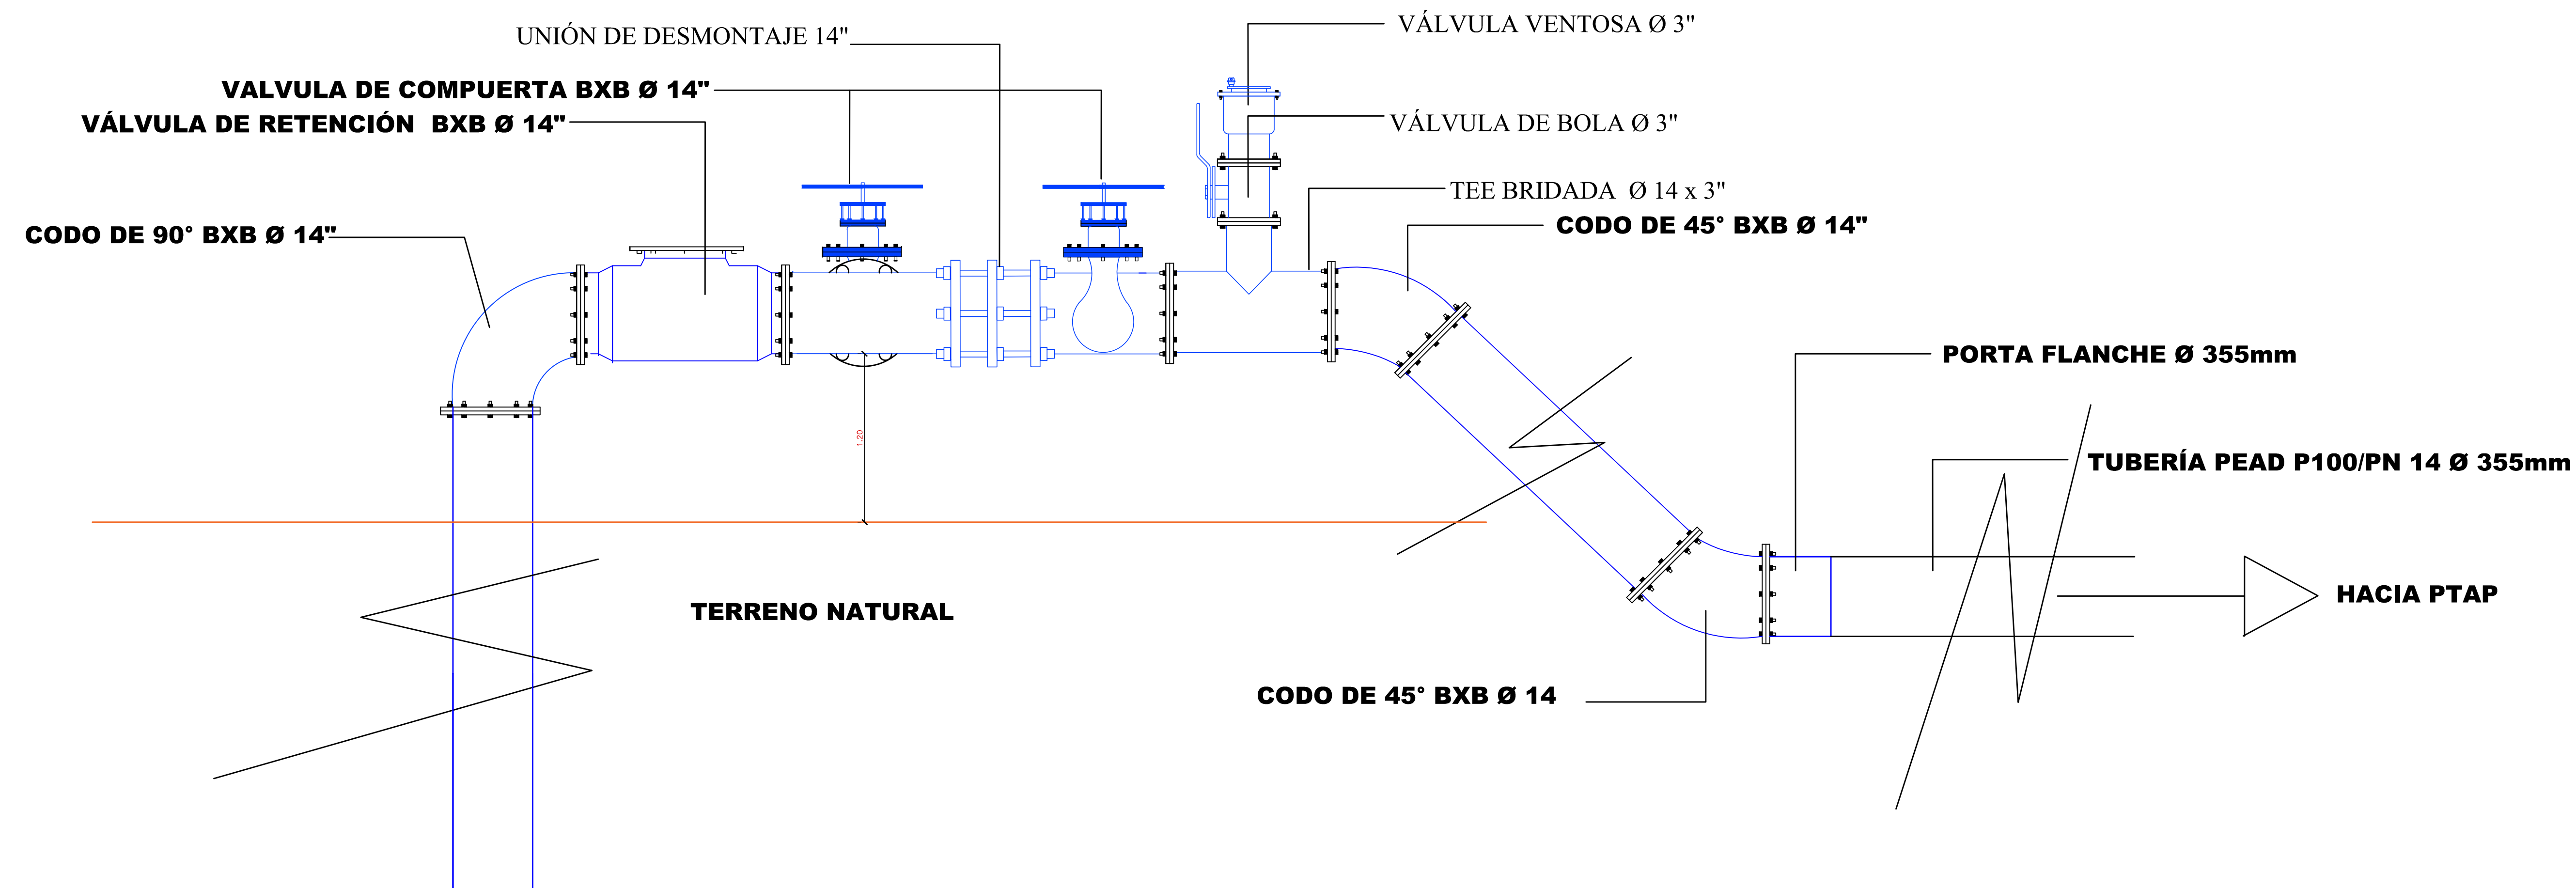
UNIÓN DE DESMONTAJE 14"

VALVULA DE COMPUERTA BXB Ø 14"

VÁLVULA DE RETENCIÓN BXB Ø 14"

CODO DE 90° BXB Ø 14"

VÁLVULA VENTOSA Ø 3"

VÁLVULA DE BOLA Ø 3"

TEE BRIDADA Ø 14 x 3"

CODO DE 45° BXB Ø 14"

PORTA FLANCHE Ø 355mm

TUBERÍA PEAD P100/PN 14 Ø 355mm

1.20

TERRENO NATURAL

HACIA PTAP

CODO DE 45° BXB Ø 14